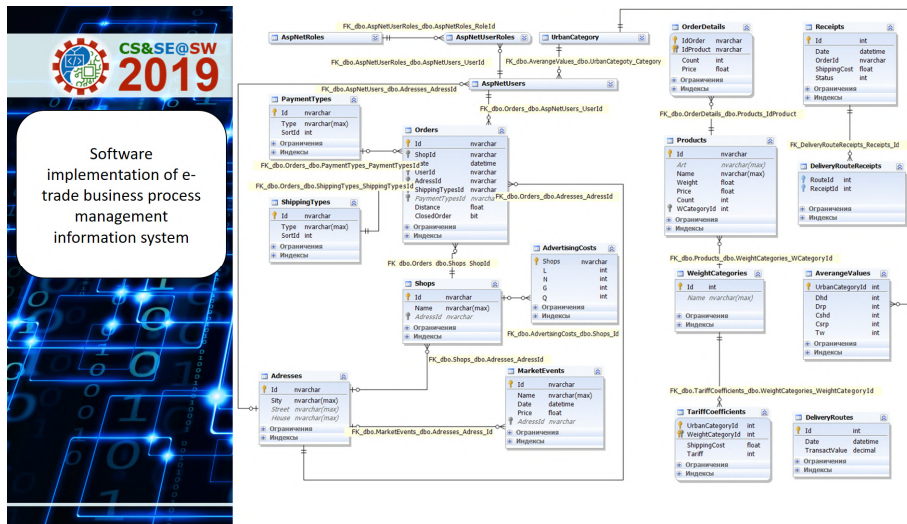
CS&SE@SW
2019

Software implementation of e-trade business process management information system

AspNetRoles
FK_dbo.AspNetUserRoles_dbo.AspNetRoles_RoleId
AspNetUserRoles
UrbanCategory
FK_dbo.AspNetUserRoles_dbo.AspNetUsers_UserId
FK_dbo.AverageValues_dbo.UrbanCategoty_Category
AspNetUsers
FK_dbo.AspNetUsers_dbo.Adresses_AdressId
FK_dbo.Orders_dbo.AspNetUsers_UserId

PaymentTypes
Id nvarchar
Type nvarchar(max)
SortId int
Ограничения
Индексы

Orders
Id nvarchar
ShopId nvarchar
Date datetime
UserId nvarchar
AdressId nvarchar
ShippingTypesId nvarchar
PaymentTypesId nvarchar
Distance float
ClosedOrder bit
Ограничения
Индексы

FK_dbo.Orders_dbo.PaymentTypes_PaymentTypesId
FK_dbo.Orders_dbo.ShippingTypes_ShippingTypesId
FK_dbo.Orders_dbo.Adresses_AdressId

ShippingTypes
Id nvarchar
Type nvarchar(max)
SortId int
Ограничения
Индексы

FK_dbo.Orders_dbo.Shops_ShopId

AdvertisingCosts
Shops nvarchar
L int
N int
G int
Q int
Ограничения
Индексы

Shops
Id nvarchar
Name nvarchar(max)
AdressId nvarchar
Ограничения
Индексы

FK_dbo.AdvertisingCosts_dbo.Shops_Id
FK_dbo.Shops_dbo.Adresses_AdressId

Adresses
Id nvarchar
Sity nvarchar(max)
Street nvarchar(max)
House nvarchar(max)
Ограничения
Индексы

MarketEvents
Id nvarchar
Name nvarchar(max)
Date datetime
Price float
AdressId nvarchar
Ограничения
Индексы

FK_dbo.MarketEvents_dbo.Adresses_Adress_Id

OrderDetails
IdOrder nvarchar
IdProduct nvarchar
Count int
Price float
Ограничения
Индексы

FK_dbo.OrderDetails_dbo.Products_IdProduct

Products
Id nvarchar
Art nvarchar(max)
Name nvarchar(max)
Weight float
Price float
Count int
WCategoryId int
Ограничения
Индексы

Receipts
Id int
Date datetime
OrderId nvarchar
ShippingCost float
Status int
Ограничения
Индексы

FK_DeliveryRouteReceipts_Receipts_Id

DeliveryRouteReceipts
RouteId int
ReceiptId int
Ограничения
Индексы

FK_dbo.Products_dbo.WeightCategories_WCategoryId

WeightCategories
Id int
Name nvarchar(max)
Ограничения
Индексы

AverangeValues
UrbanCategoryId int
Dhd int
Drp int
Cshd int
Csrp int
Tw int
Ограничения
Индексы

FK_dbo.TariffCoefficients_dbo.WeightCategories_WeightCategoryId

TariffCoefficients
UrbanCategoryId int
WeightCategoryId int
ShippingCost float
Tariff int
Ограничения
Индексы

DeliveryRoutes
Id int
Date datetime
TransactValue decimal
Ограничения
Индексы